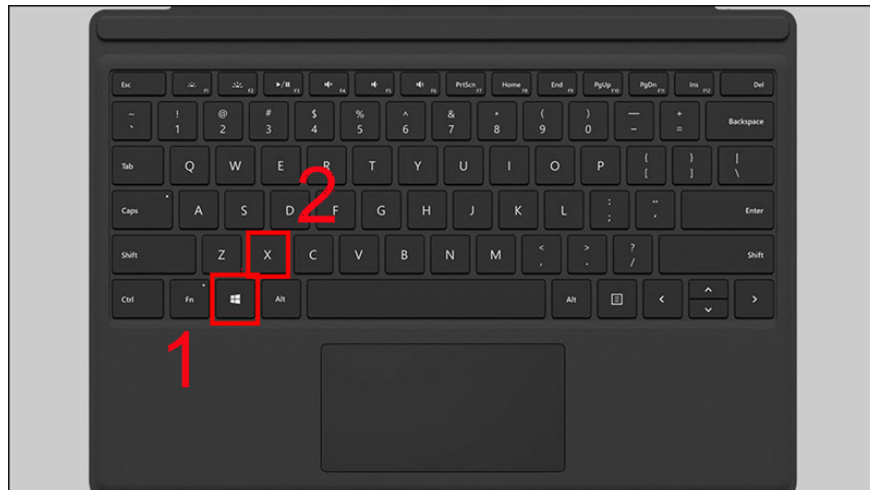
Esc F1 F2 ▶/II F3 F4 F5 F6 PrtScn F7 Home F8 End F9 PgUp F10 PgDn F11 Ins F12 Del

~ ` ! 1 @ 2 # 3 $ 4 % 5 ^ 6 & 7 * 8 ( 9 ) 0 — - + = Backspace

Tab Q W E R T Y U I O P { [ } ] | \

Caps A S D F G H J K L : ; " ' Enter

Shift Z X C V B N M < , > . ? / Shift

Ctrl Fn Alt Alt

2

1